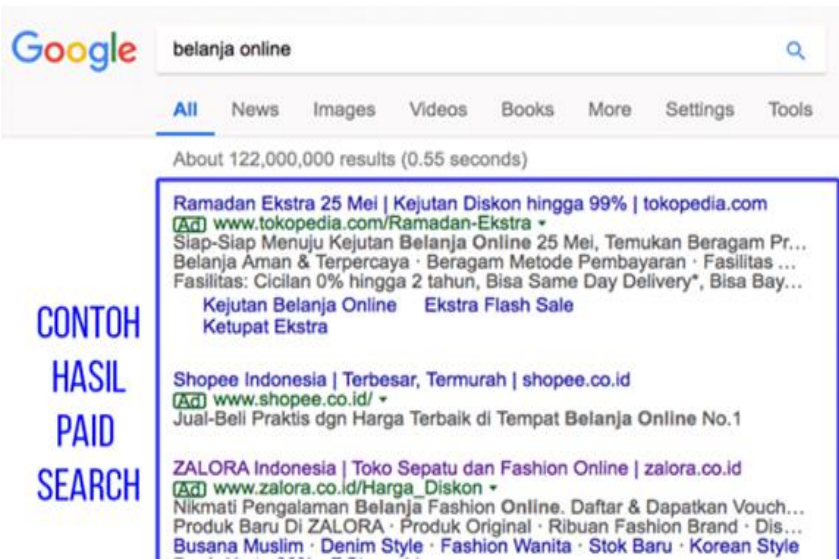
Google

belanja online

All News Images Videos Books More Settings Tools

About 122,000,000 results (0.55 seconds)

CONTOH HASIL PAID SEARCH

Ramadan Ekstra 25 Mei | Kejutan Diskon hingga 99% | tokopedia.com
Ad www.tokopedia.com/Ramadan-Ekstra
Siap-Siap Menuju Kejutan Belanja Online 25 Mei, Temukan Beragam Pr...
Belanja Aman & Terpercaya · Beragam Metode Pembayaran · Fasilitas ...
Fasilitas: Cicilan 0% hingga 2 tahun, Bisa Same Day Delivery*, Bisa Bay...
Kejutan Belanja Online Ekstra Flash Sale
Ketupat Ekstra

Shopee Indonesia | Terbesar, Termurah | shopee.co.id
Ad www.shopee.co.id/
Jual-Beli Praktis dgn Harga Terbaik di Tempat Belanja Online No.1

ZALORA Indonesia | Toko Sepatu dan Fashion Online | zalora.co.id
Ad www.zalora.co.id/Harga_Diskon
Nikmati Pengalaman Belanja Fashion Online. Daftar & Dapatkan Vouch...
Produk Baru Di ZALORA · Produk Original · Ribuan Fashion Brand · Dis...
Busana Muslim · Denim Style · Fashion Wanita · Stok Baru · Korean Style
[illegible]